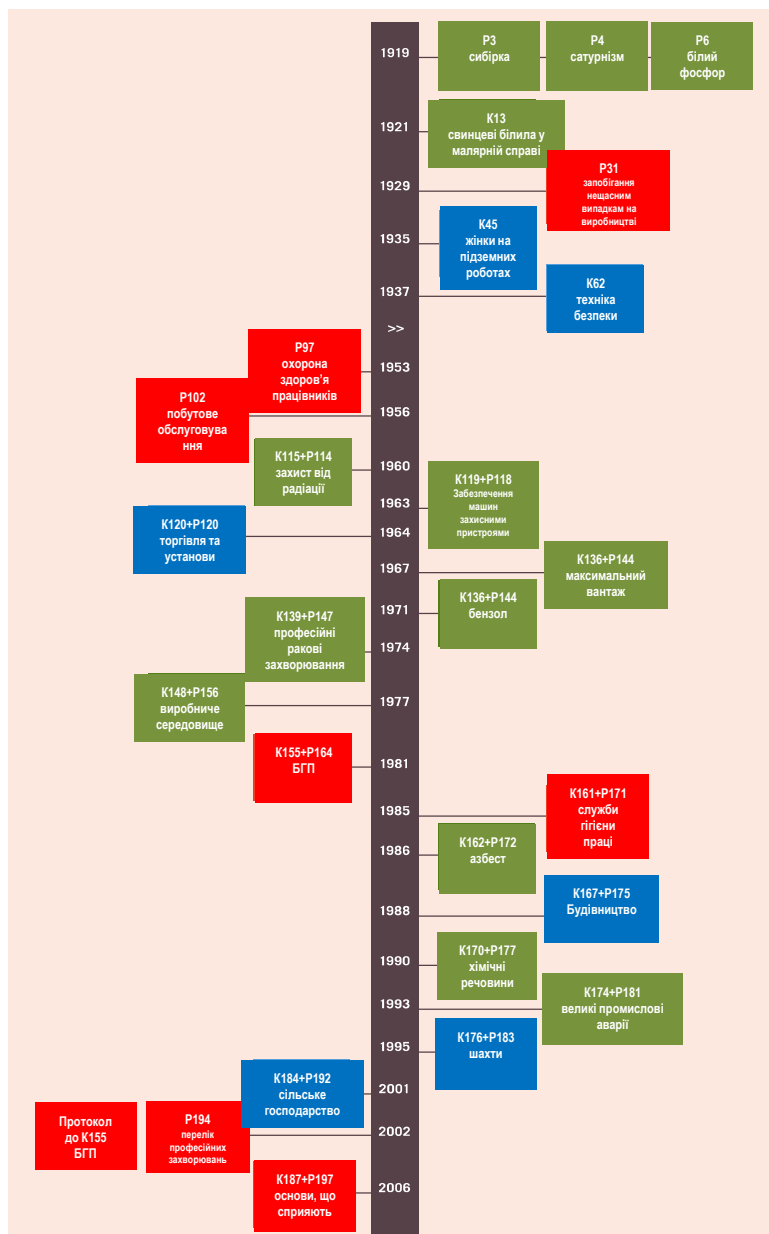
1919
Р3
сибірка
Р4
сатурнізм
Р6
білий фосфор

1921
К13
свинцеві білила у малярній справі

1929
Р31
запобігання нещасним випадкам на виробництві

1935
К45
жінки на підземних роботах

1937
К62
техніка безпеки

>>

Р97
охорона здоров'я працівників
1953

Р102
побутове обслуговування
1956

К115+Р114
захист від радіації
1960

К119+Р118
Забезпечення машин захисними пристроями
1963

К120+Р120
торгівля та установи
1964

1967
К136+Р144
максимальний вантаж

1971
К136+Р144
бензол

К139+Р147
професійні ракові захворювання
1974

К148+Р156
виробниче середовище
1977

К155+Р164
БГП
1981

1985
К161+Р171
служби гігієни праці

1986
К162+Р172
азбест

1988
К167+Р175
Будівництво

1990
К170+Р177
хімічні речовини

1993
К174+Р181
великі промислові аварії

1995
К176+Р183
шахти

К184+Р192
сільське господарство
2001

Протокол до К155 БГП
Р194
перелік професійних захворювань
2002

К187+Р197
основи, що сприяють
2006